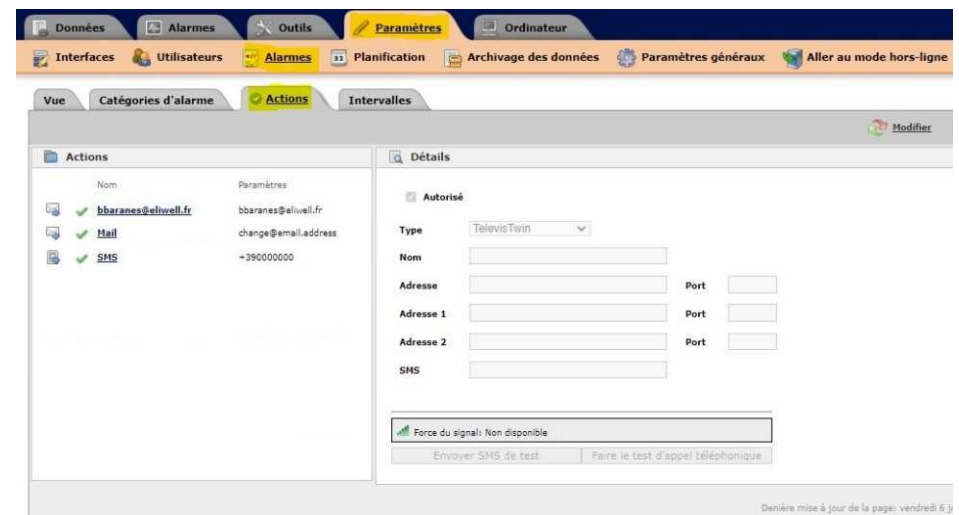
Données | Alarmes | Outils | Paramètres | Ordinateur

Interfaces | Utilisateurs | Alarmes | 31 Planification | Archivage des données | Paramètres généraux | Aller au mode hors-ligne

Vue | Catégories d'alarme | Actions | Intervalles

Modifier

Actions

| Nom | Paramètres |
|---|---|
| bbaranes@eliwell.fr | bbaranes@eliwell.fr |
| Mail | change@email.address |
| SMS | +390000000 |

Détails

Autorisé

Type TelevisTwin

Nom

Adresse Port

Adresse 1 Port

Adresse 2 Port

SMS

Force du signal: Non disponible

Envoyer SMS de test | Faire le test d'appel téléphonique

Denière mise à jour de la page: vendredi 6 j